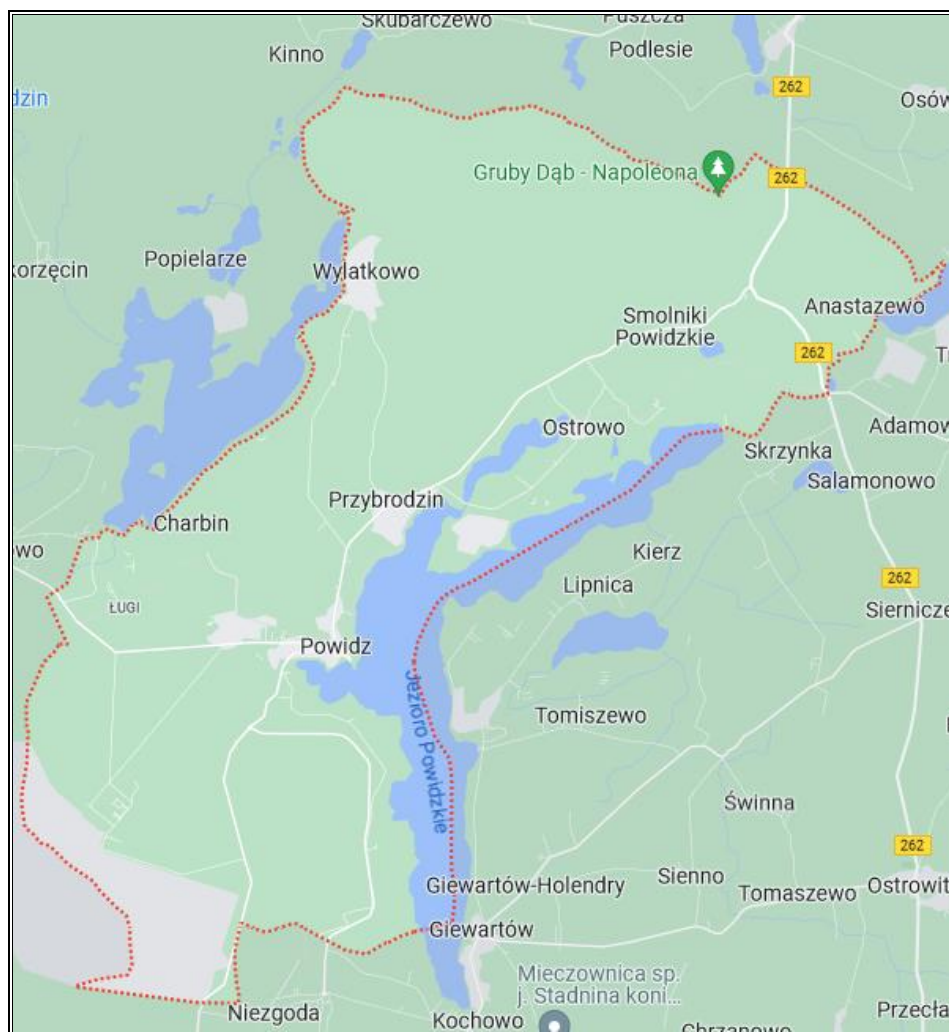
Skubarczewo
Puszcza
Kinno
Podlesie
dzin
262
Osów
Gruby Dąb - Napoleona
262
korzęcin
Popielarze
Wylatkowo
Smolniki Powidzkie
Anastazewo
262
Ostrowo
Adamow
Skrzynka
Salamonowo
Przybrodzin
Charbin
wo
Kierz
Lipnica
262
ŁUGI
Sierniczе
Powidz
Jezioro Powidzkie
Tomiszewo
Świnna
262
Giewartów-Holendry
Sienno
Tomaszewo
Ostrowit
Giewartów
Mieczownica sp. j. Stadnina koni...
Niezgoda
Kochowo
Chrzanowo
Przecła